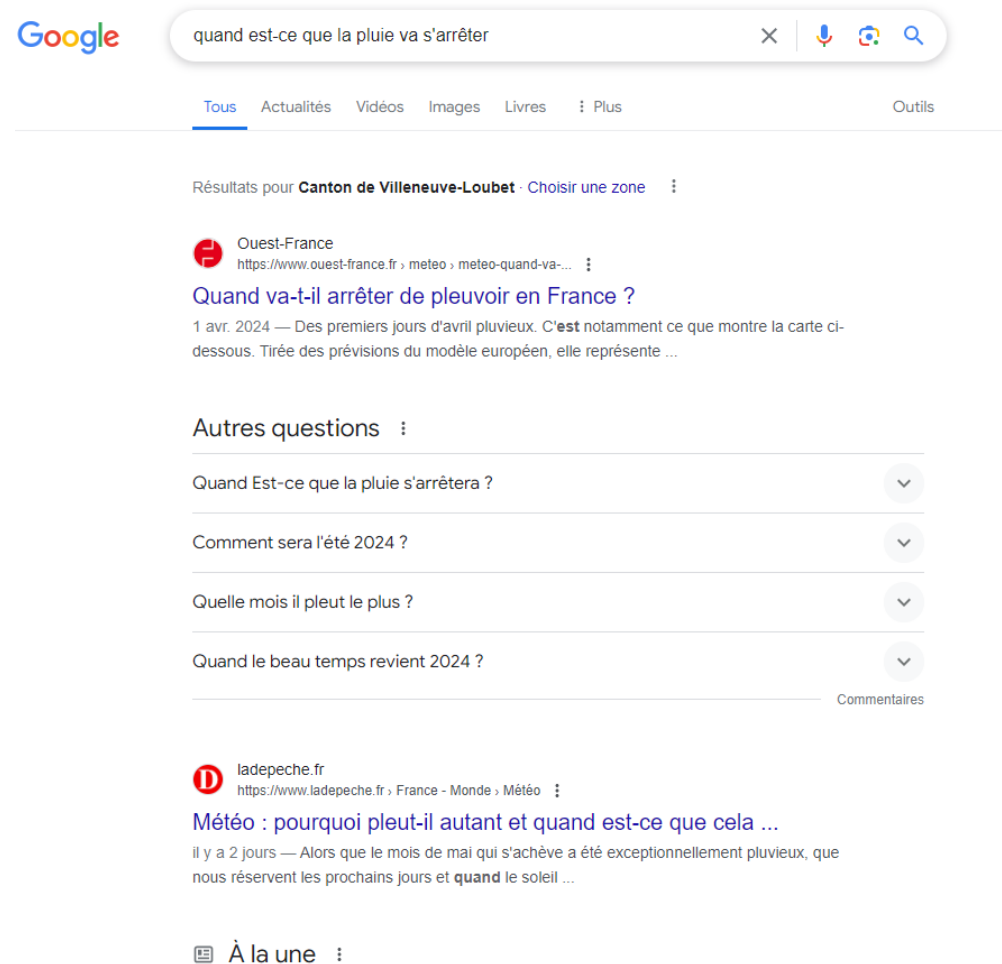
Google

quand est-ce que la pluie va s'arrêter

Tous Actualités Vidéos Images Livres ⋮ Plus Outils

Résultats pour **Canton de Villeneuve-Loubet** · Choisir une zone

Ouest-France
https://www.ouest-france.fr › meteo › meteo-quand-va-...

Quand va-t-il arrêter de pleuvoir en France ?

1 avr. 2024 — Des premiers jours d'avril pluvieux. C'**est** notamment ce que montre la carte ci-dessous. Tirée des prévisions du modèle européen, elle représente ...

Autres questions

Quand Est-ce que la pluie s'arrêtera ?

Comment sera l'été 2024 ?

Quelle mois il pleut le plus ?

Quand le beau temps revient 2024 ?

Commentaires

ladepeche.fr
https://www.ladepeche.fr › France - Monde › Météo

Météo : pourquoi pleut-il autant et quand est-ce que cela ...

il y a 2 jours — Alors que le mois de mai qui s'achève a été exceptionnellement pluvieux, que nous réservent les prochains jours et **quand** le soleil ...

À la une